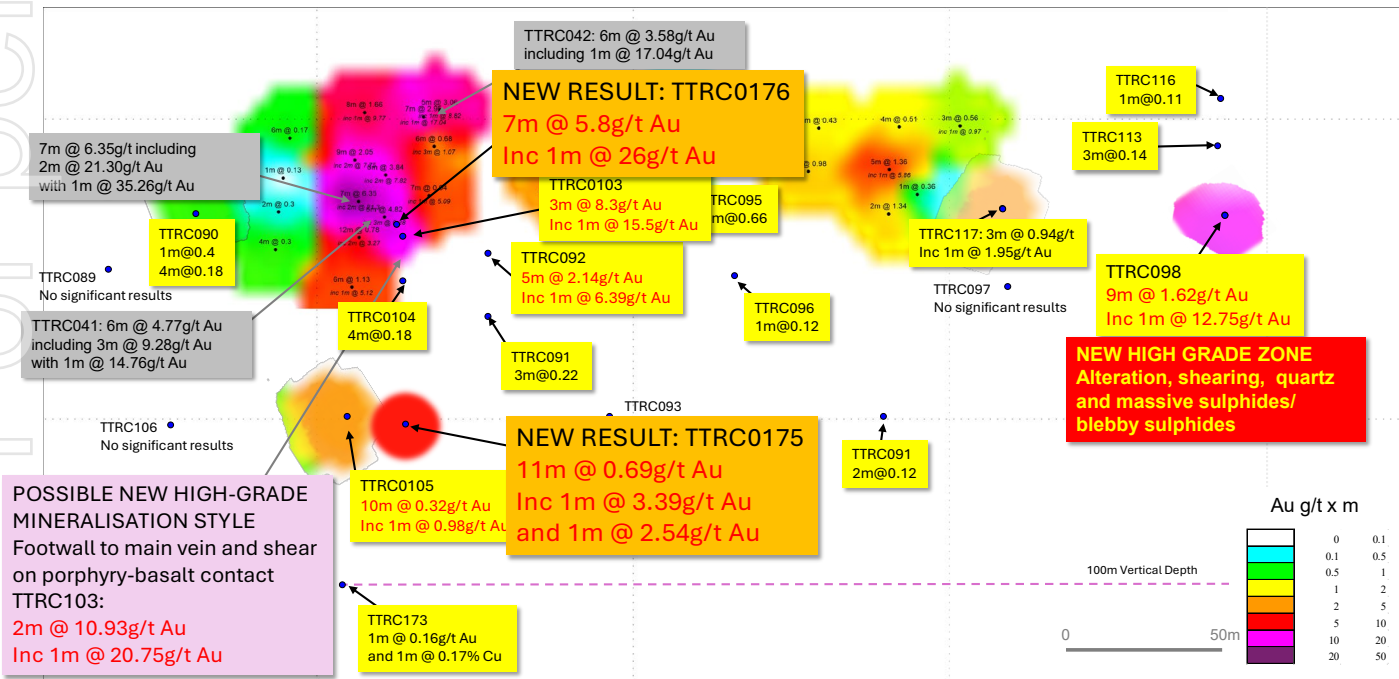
TTRC042: 6m @ 3.58g/t Au
including 1m @ 17.04g/t Au

NEW RESULT: TTRC0176
7m @ 5.8g/t Au
Inc 1m @ 26g/t Au

TTRC116
1m@0.11

TTRC113
3m@0.14

7m @ 6.35g/t including
2m @ 21.30g/t Au
with 1m @ 35.26g/t Au

TTRC0103
3m @ 8.3g/t Au
Inc 1m @ 15.5g/t Au

TTRC095
3m@0.66

TTRC090
1m@0.4
4m@0.18

TTRC117: 3m @ 0.94g/t
Inc 1m @ 1.95g/t Au

TTRC089
No significant results

TTRC092
5m @ 2.14g/t Au
Inc 1m @ 6.39g/t Au

TTRC098
9m @ 1.62g/t Au
Inc 1m @ 12.75g/t Au

TTRC097
No significant results

TTRC096
1m@0.12

TTRC041: 6m @ 4.77g/t Au
including 3m @ 9.28g/t Au
with 1m @ 14.76g/t Au

TTRC0104
4m@0.18

TTRC091
3m@0.22

NEW HIGH GRADE ZONE
Alteration, shearing, quartz and massive sulphides/ blebby sulphides

TTRC093

TTRC106
No significant results

NEW RESULT: TTRC0175
11m @ 0.69g/t Au
Inc 1m @ 3.39g/t Au
and 1m @ 2.54g/t Au

TTRC091
2m@0.12

POSSIBLE NEW HIGH-GRADE MINERALISATION STYLE
Footwall to main vein and shear on porphyry-basalt contact
TTRC103:
2m @ 10.93g/t Au
Inc 1m @ 20.75g/t Au

TTRC0105
10m @ 0.32g/t Au
Inc 1m @ 0.98g/t Au

Au g/t x m

| | |
|---|---|
| 0 | 0.1 |
| 0.1 | 0.5 |
| 0.5 | 1 |
| 1 | 2 |
| 2 | 5 |
| 5 | 10 |
| 10 | 20 |
| 20 | 50 |

100m Vertical Depth

TTRC173
1m @ 0.16g/t Au
and 1m @ 0.17% Cu

0 50m